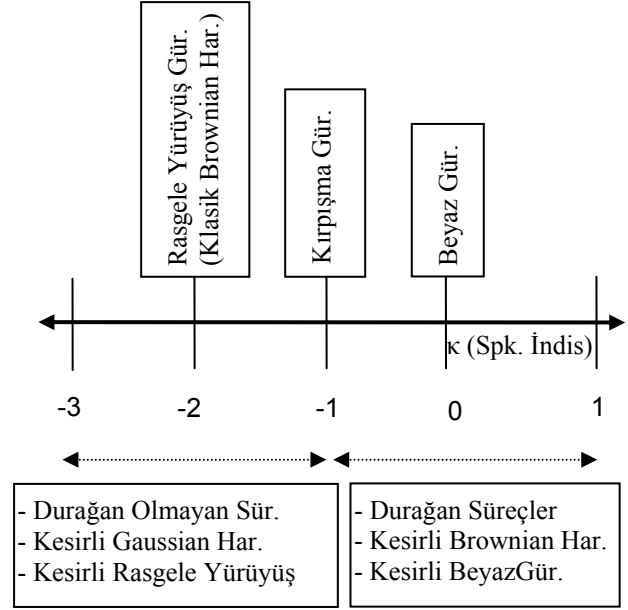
Rasgele Yürüyüş Gür.
(Klasik Brownian Har.)

Kırpışma Gür.

Beyaz Gür.

κ (Spk. İndis)

-3
-2
-1
0
1

- Durağan Olmayan Sür.
- Kesirli Gaussian Har.
- Kesirli Rasgele Yürüyüş

- Durağan Süreçler
- Kesirli Brownian Har.
- Kesirli BeyazGür.